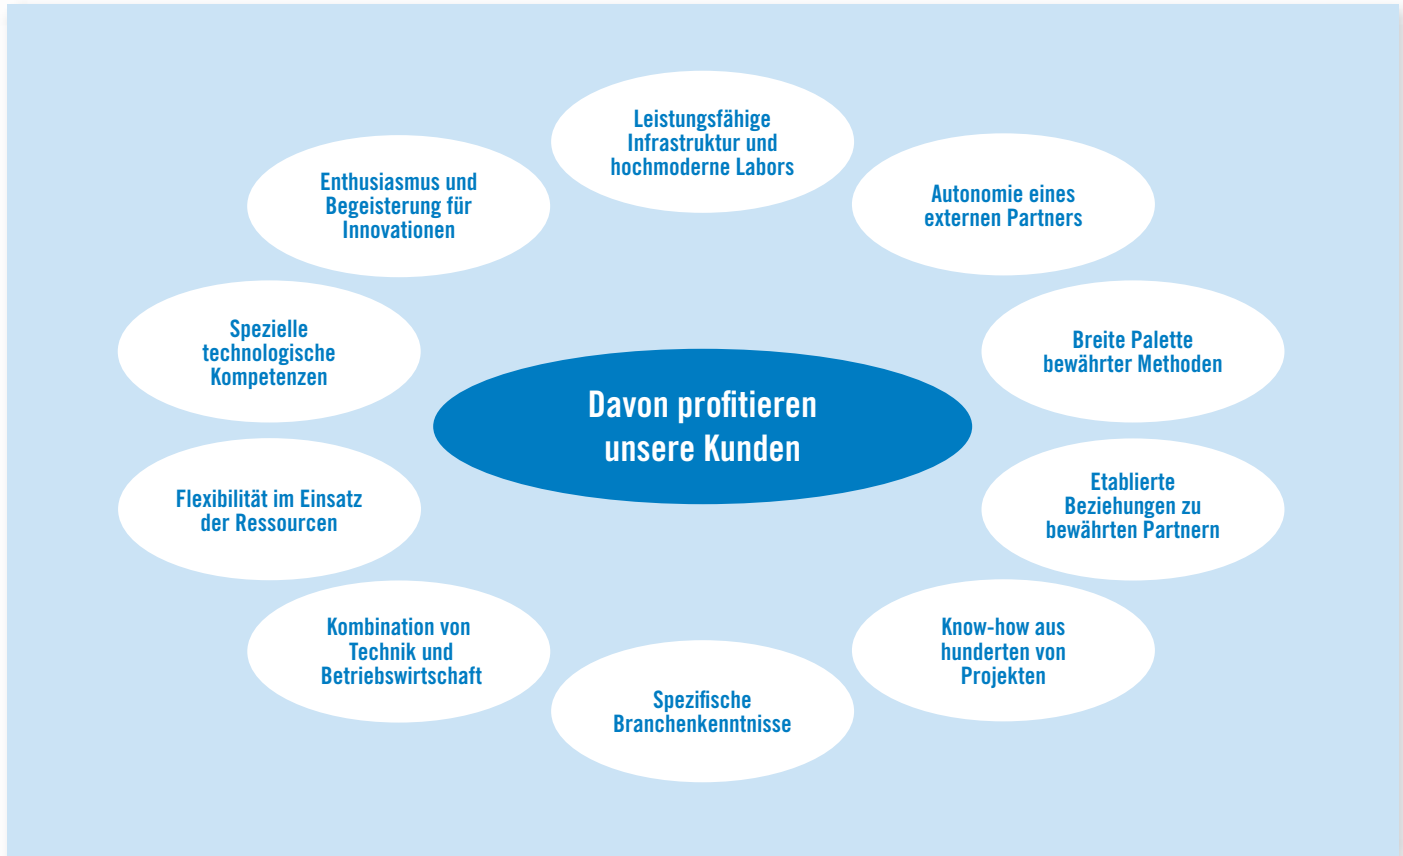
Davon profitieren unsere Kunden

Leistungsfähige Infrastruktur und hochmoderne Labors

Autonomie eines externen Partners

Breite Palette bewährter Methoden

Etablierte Beziehungen zu bewährten Partnern

Know-how aus hunderten von Projekten

Spezifische Branchenkenntnisse

Kombination von Technik und Betriebswirtschaft

Flexibilität im Einsatz der Ressourcen

Spezielle technologische Kompetenzen

Enthusiasmus und Begeisterung für Innovationen